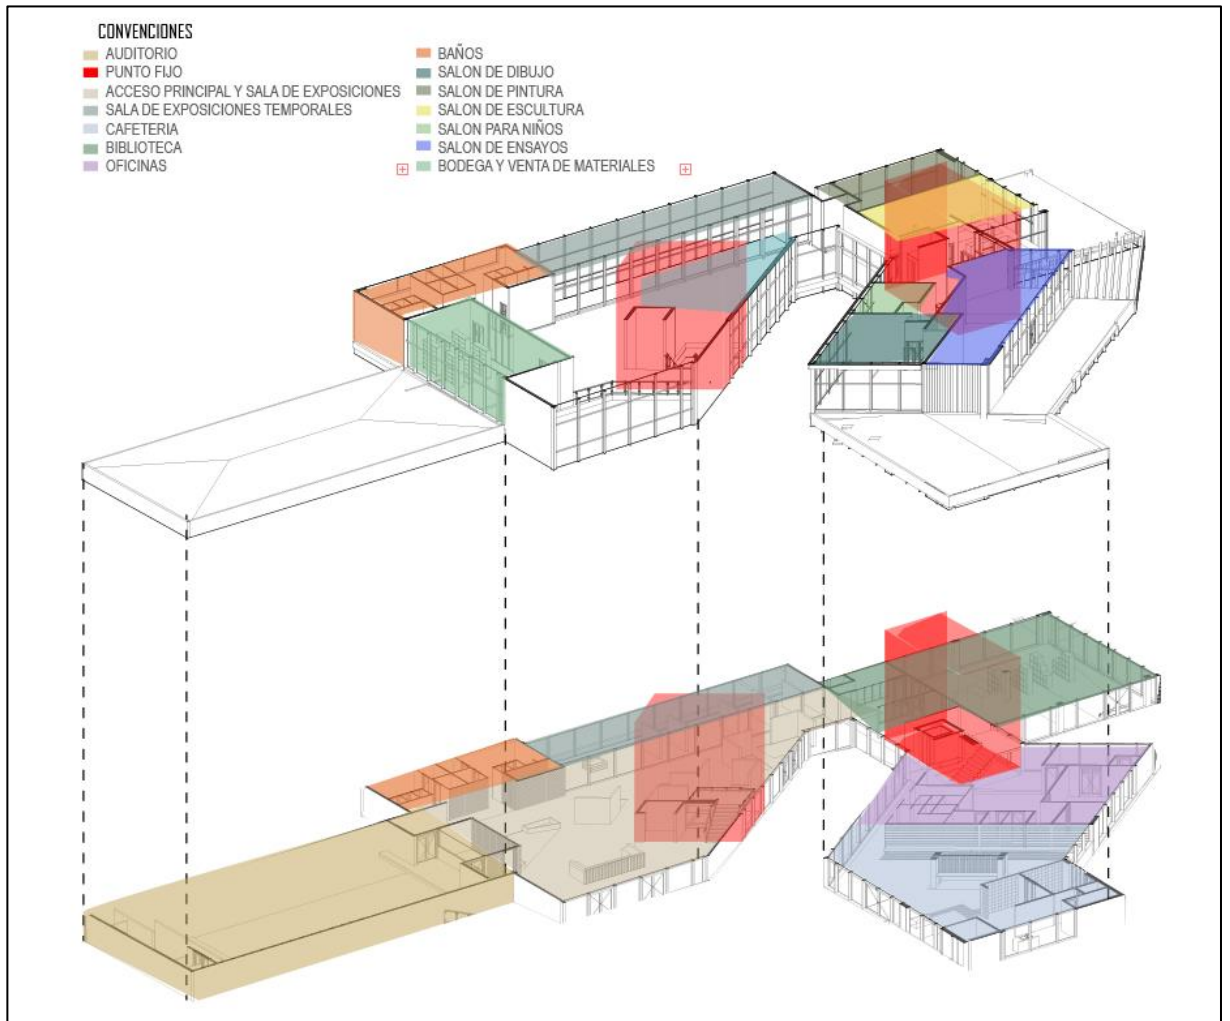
CONVENCIONES

AUDITORIO
PUNTO FIJO
ACCESO PRINCIPAL Y SALA DE EXPOSICIONES
SALA DE EXPOSICIONES TEMPORALES
CAFETERIA
BIBLIOTECA
OFICINAS

BAÑOS
SALON DE DIBUJO
SALON DE PINTURA
SALON DE ESCULTURA
SALON PARA NIÑOS
SALON DE ENSAYOS
BODEGA Y VENTA DE MATERIALES